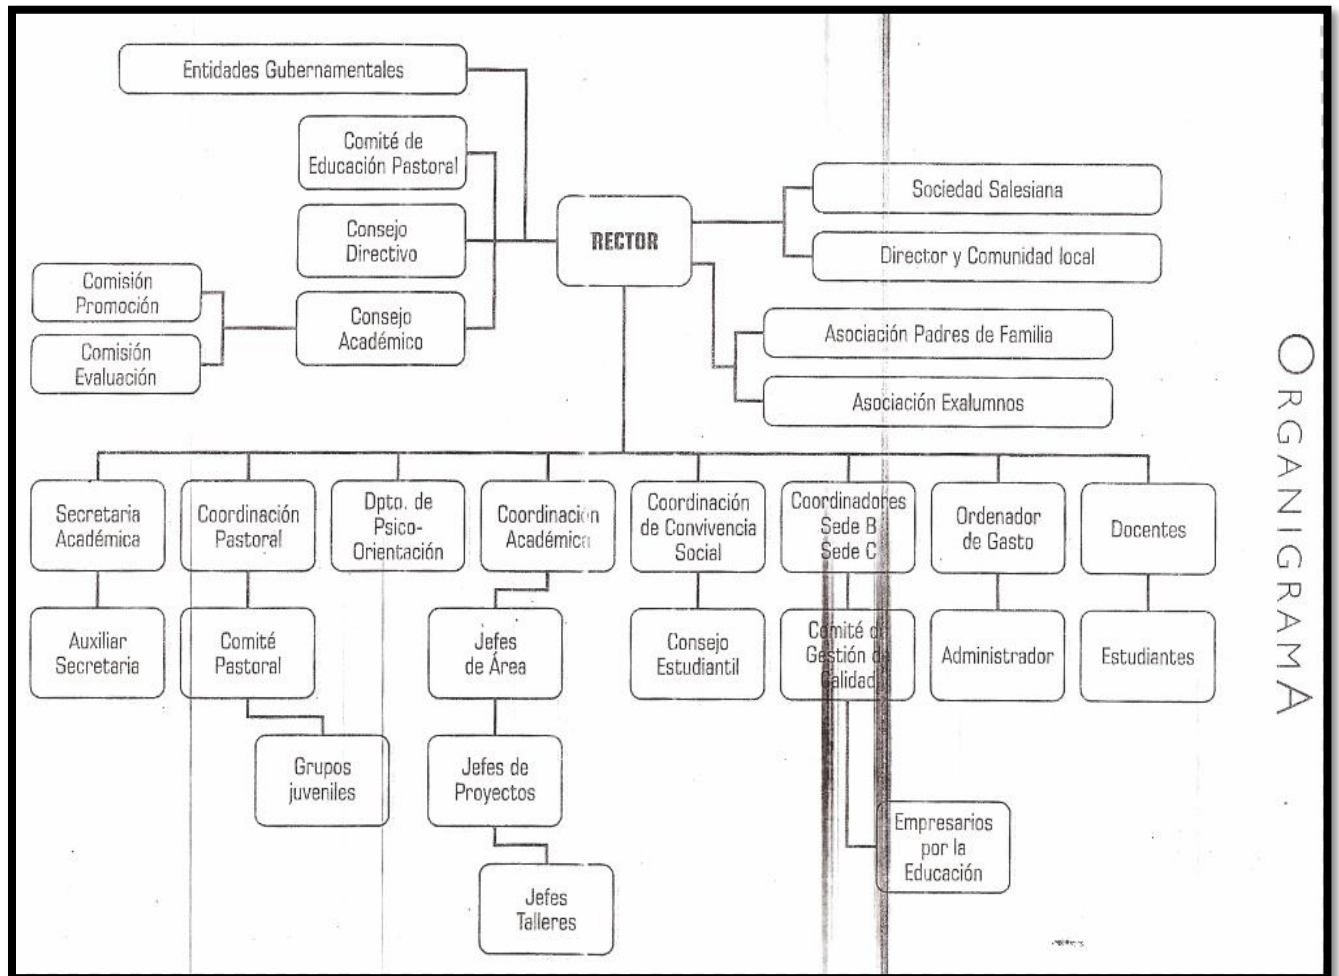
ORGANIGRAMA

Entidades Gubernamentales

Comité de Educación Pastoral

Consejo Directivo

Consejo Académico

Comisión Promoción

Comisión Evaluación

RECTOR

Sociedad Salesiana

Director y Comunidad local

Asociación Padres de Familia

Asociación Exalumnos

Secretaria Académica

Auxiliar Secretaria

Coordinación Pastoral

Comité Pastoral

Grupos juveniles

Dpto. de Psico-Orientación

Coordinación Académica

Jefes de Área

Jefes de Proyectos

Jefes Talleres

Coordinación de Convivencia Social

Consejo Estudiantil

Coordinadores Sede B Sede C

Comité de Gestión de Calidad

Empresarios por la Educación

Ordenador de Gasto

Administrador

Docentes

Estudiantes